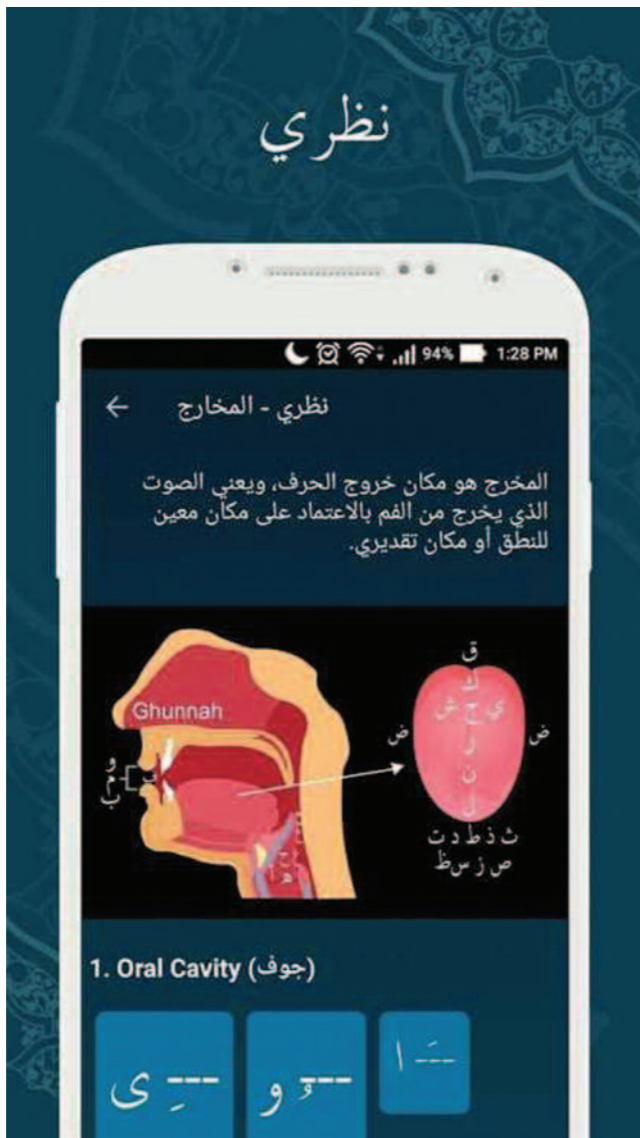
نظري

94% 1:28 PM

نظري - المخارج

المخرج هو مكان خروج الحرف، ويعني الصوت الذي يخرج من الفم بالاعتماد على مكان معين للنطق أو مكان تقديري.

Ghunnah

و
م
ب

ق
ك
ي ج ش
ر
ن
ل
ض ض
ث ذ ظ د ت
ص ز س ظ

ح
ع
ه

1. Oral Cavity (جوف)

ـَــا
ـُــو
ـِــى